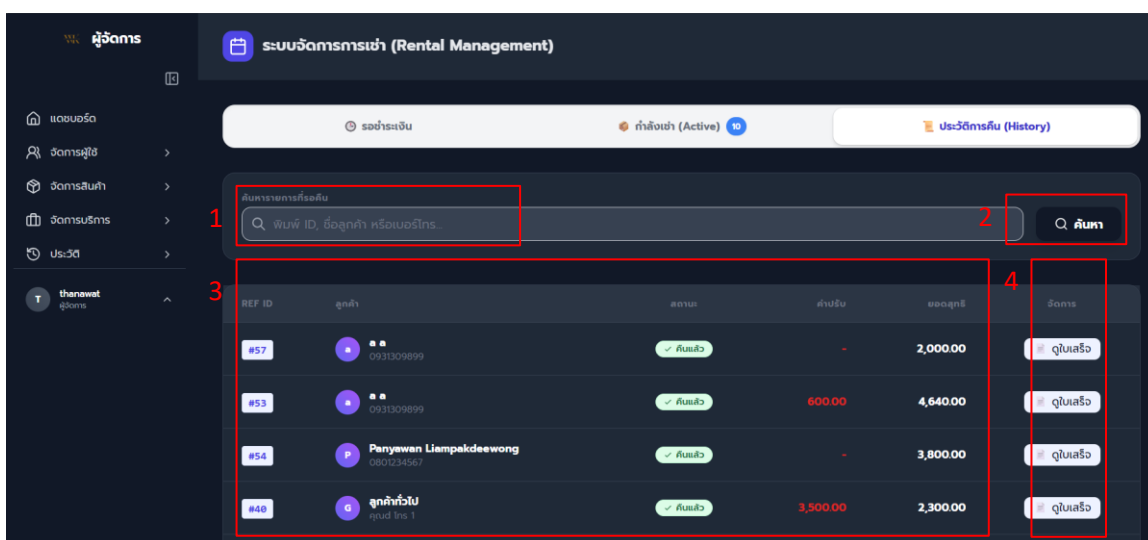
ผู้จัดการ

แดชบอร์ด
จัดการผู้ใช้
จัดการสินค้า
จัดการบริการ
ประวัติ

T thanawat
ผู้จัดการ

ระบบจัดการการเช่า (Rental Management)

รอชำระเงิน
กำลังเช่า (Active) 10
ประวัติการคืน (History)

ค้นหารายการที่รอคืน
1
พิมพ์ ID, ชื่อลูกค้า หรือเบอร์โทร...
2
ค้นหา

3
4

| REF ID | ลูกค้า | สถานะ | ค่าปรับ | ยอดสุทธิ | จัดการ |
|---|---|---|---|---|---|
| #57 | a a 0931309899 | ✓ คืนแล้ว | - | 2,000.00 | ดูใบเสร็จ |
| #53 | a a 0931309899 | ✓ คืนแล้ว | 600.00 | 4,640.00 | ดูใบเสร็จ |
| #54 | Panyawan Liampakdeewong 0801234567 | ✓ คืนแล้ว | - | 3,800.00 | ดูใบเสร็จ |
| #40 | ลูกค้าทั่วไป คุณd ไกร 1 | ✓ คืนแล้ว | 3,500.00 | 2,300.00 | ดูใบเสร็จ |